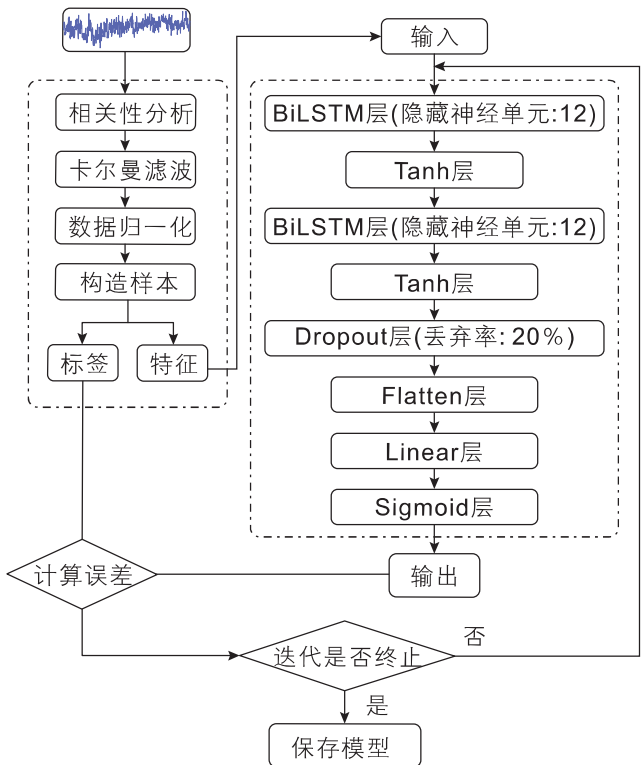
相关性分析

卡尔曼滤波

数据归一化

构造样本

标签

特征

输入

BiLSTM层(隐藏神经单元:12)

Tanh层

BiLSTM层(隐藏神经单元:12)

Tanh层

Dropout层(丢弃率: 20%)

Flatten层

Linear层

Sigmoid层

输出

计算误差

迭代是否终止

否

是

保存模型